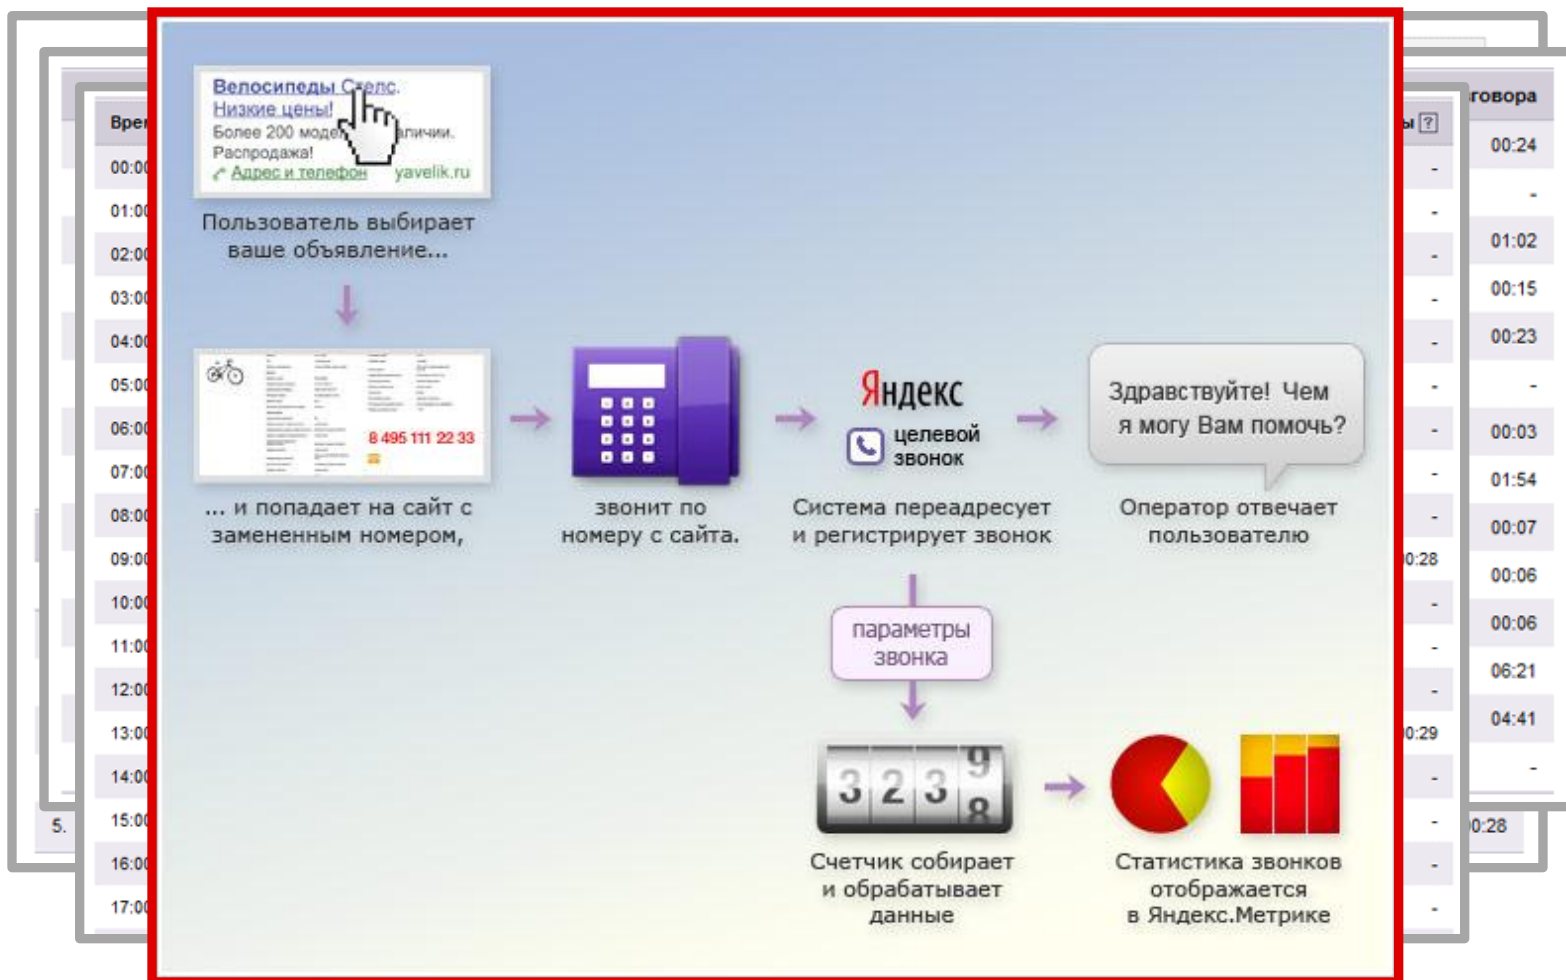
Вре
00:0
01:0
02:0
03:0
04:0
05:0
06:0
07:0
08:0
09:0
10:0
11:0
12:0
13:0
14:0
15:0
16:0
17:0
5.

Велосипеды С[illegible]лс.
Низкие цены!
Более 200 моде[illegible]личии.
Распродажа!
Адрес и телефон yavelik.ru

Пользователь выбирает ваше объявление...

8 495 111 22 33

... и попадает на сайт с замененным номером,

звонит по номеру с сайта.

Яндекс
целевой звонок

Система переадресует и регистрирует звонок

Здравствуйте! Чем я могу Вам помочь?

Оператор отвечает пользователю

параметры звонка

3 2 3 9 8

Счетчик собирает и обрабатывает данные

Статистика звонков отображается в Яндекс.Метрике

говора
ы ?
00:24
-
01:02
00:15
00:23
-
00:03
01:54
00:07
00:06
00:06
06:21
04:41
-
0:28
0:29
0:28